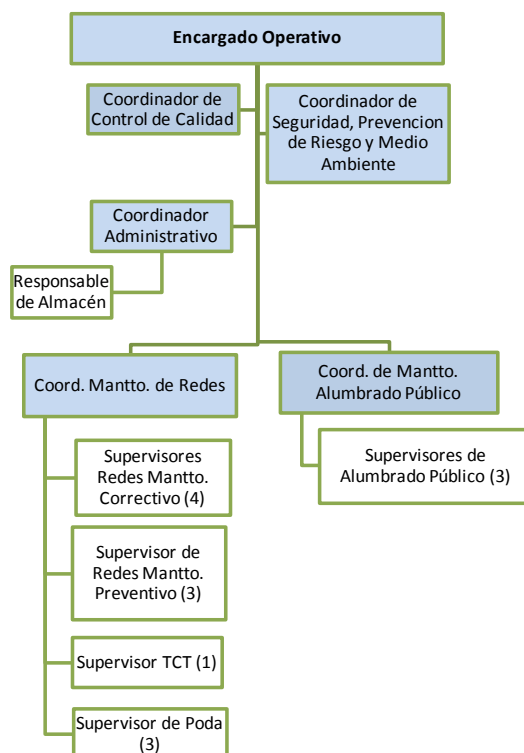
Encargado Operativo

Coordinador de Control de Calidad

Coordinador de Seguridad, Prevencion de Riesgo y Medio Ambiente

Coordinador Administrativo

Responsable de Almacén

Coord. Mantto. de Redes

Coord. de Mantto. Alumbrado Público

Supervisores de Alumbrado Público (3)

Supervisores Redes Mantto. Correctivo (4)

Supervisor de Redes Mantto. Preventivo (3)

Supervisor TCT (1)

Supervisor de Poda (3)